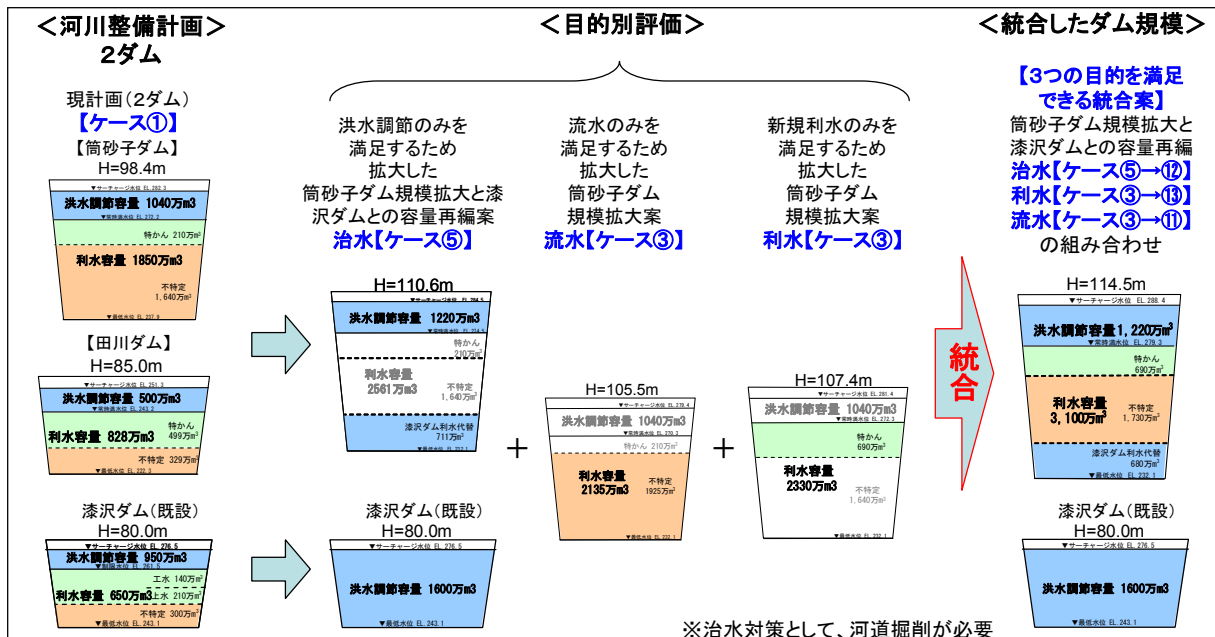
＜河川整備計画＞
2ダム

現計画（2ダム）
【ケース①】
【筒砂子ダム】
H=98.4m
▼サーチャージ水位 EL.282.3
洪水調節容量 1040万m3
▼常時満水位 EL.272.2
特かん 210万m³
利水容量 1850万m3
不特定 1,640万m³
▼最低水位 EL.237.9

【田川ダム】
H=85.0m
▼サーチャージ水位 EL.251.3
洪水調節容量 500万m3
▼常時満水位 EL.243.2
利水容量 828万m3
特かん 499万m³
不特定 329万m³
▼最低水位 EL.222.3

漆沢ダム（既設）
H=80.0m
▼サーチャージ水位 EL.276.5
洪水調節容量 950万m3
▼制限水位 EL.261.5
工水 140万m³
利水容量 650万m3
上水 210万m³
不特定 300万m³
▼最低水位 EL.243.1

＜目的別評価＞

洪水調節のみを満足するため拡大した筒砂子ダム規模拡大と漆沢ダムとの容量再編案
治水【ケース⑤】
H=110.6m
洪水調節容量 1220万m3
特かん 210万m³
利水容量 2561万m3
不特定 1,640万m³
漆沢ダム利水代替 711万m³

流水のみを満足するため拡大した筒砂子ダム規模拡大案
流水【ケース③】
H=105.5m
▼サーチャージ水位 EL.279.4
洪水調節容量 1040万m3
▼常時満水位 EL.279.3
特かん 210万m³
利水容量 2135万m3
不特定 1925万m³
▼最低水位 EL.232.1

新規利水のみを満足するため拡大した筒砂子ダム規模拡大案
利水【ケース③】
H=107.4m
▼サーチャージ水位 EL.281.4
洪水調節容量 1040万m3
▼常時満水位 EL.272.3
特かん 690万m³
利水容量 2330万m3
不特定 1,640万m³
▼最低水位 EL.232.1

+
+

漆沢ダム（既設）
H=80.0m
▼サーチャージ水位 EL.276.5
洪水調節容量 1600万m3
▼最低水位 EL.243.1

＜統合したダム規模＞
【3つの目的を満足できる統合案】
筒砂子ダム規模拡大と漆沢ダムとの容量再編
治水【ケース⑤→⑫】
利水【ケース③→⑬】
流水【ケース③→⑪】
の組み合わせ

統合

H=114.5m
▼サーチャージ水位 EL.288.4
洪水調節容量 1,220万m³
▼常時満水位 EL.279.3
特かん 690万m³
利水容量 3,100万m³
不特定 1,730万m³
漆沢ダム利水代替 680万m³
▼最低水位 EL.232.1

漆沢ダム（既設）
H=80.0m
▼サーチャージ水位 EL.276.5
洪水調節容量 1600万m3
▼最低水位 EL.243.1

※治水対策として、河道掘削が必要